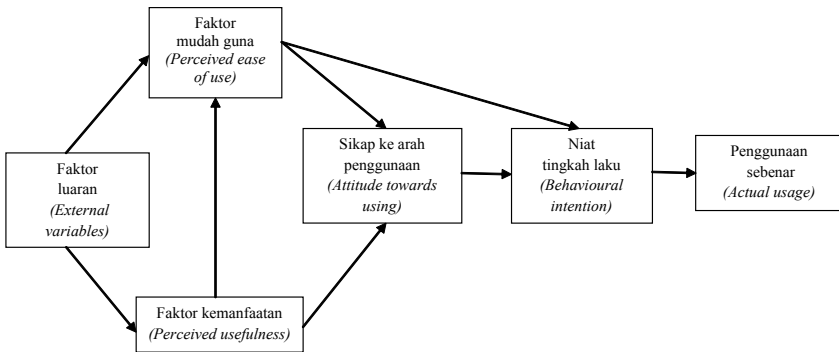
Faktor mudah guna
(Perceived ease of use)

Faktor luaran
(External variables)

Sikap ke arah penggunaan
(Attitude towards using)

Niat tingkah laku
(Behavioural intention)

Penggunaan sebenar
(Actual usage)

Faktor kemanfaatan
(Perceived usefulness)